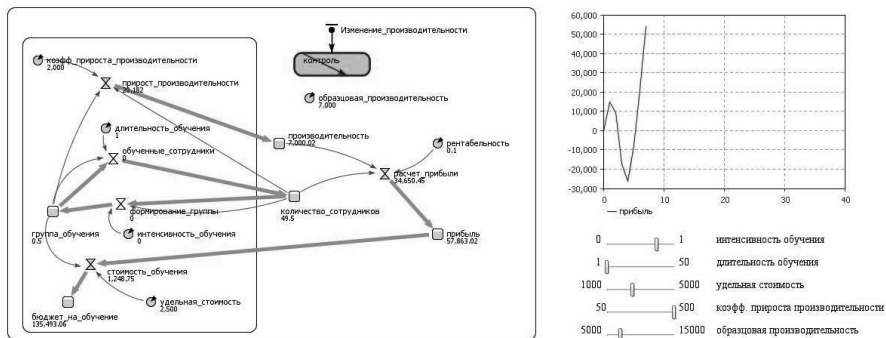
коэфф_прироста_производительности
2,000

Изменение_производительности

контроль

прирост_производительности
20,482

образцовая_производительность
7,000

длительность_обучения
1

производительность
7,000.02

рентабельность
0.1

обученные_сотрудники
0

расчет_прибыли
34,650.45

формирование_группы
0

количество_сотрудников
49.5

группа_обучения
0.5

интенсивность_обучения
0

прибыль
57,863.02

стоимость_обучения
1,248.75

удельная_стоимость
2,500

бюджет_на_обучение
135,493.06

60,000
50,000
40,000
30,000
20,000
10,000
0
-10,000
-20,000
-30,000
0
10
20
30
40
— прибыль

0 1 интенсивность обучения
1 50 длительность обучения
1000 5000 удельная стоимость
50 500 коэфф. прироста производительности
5000 15000 образцовая производительность